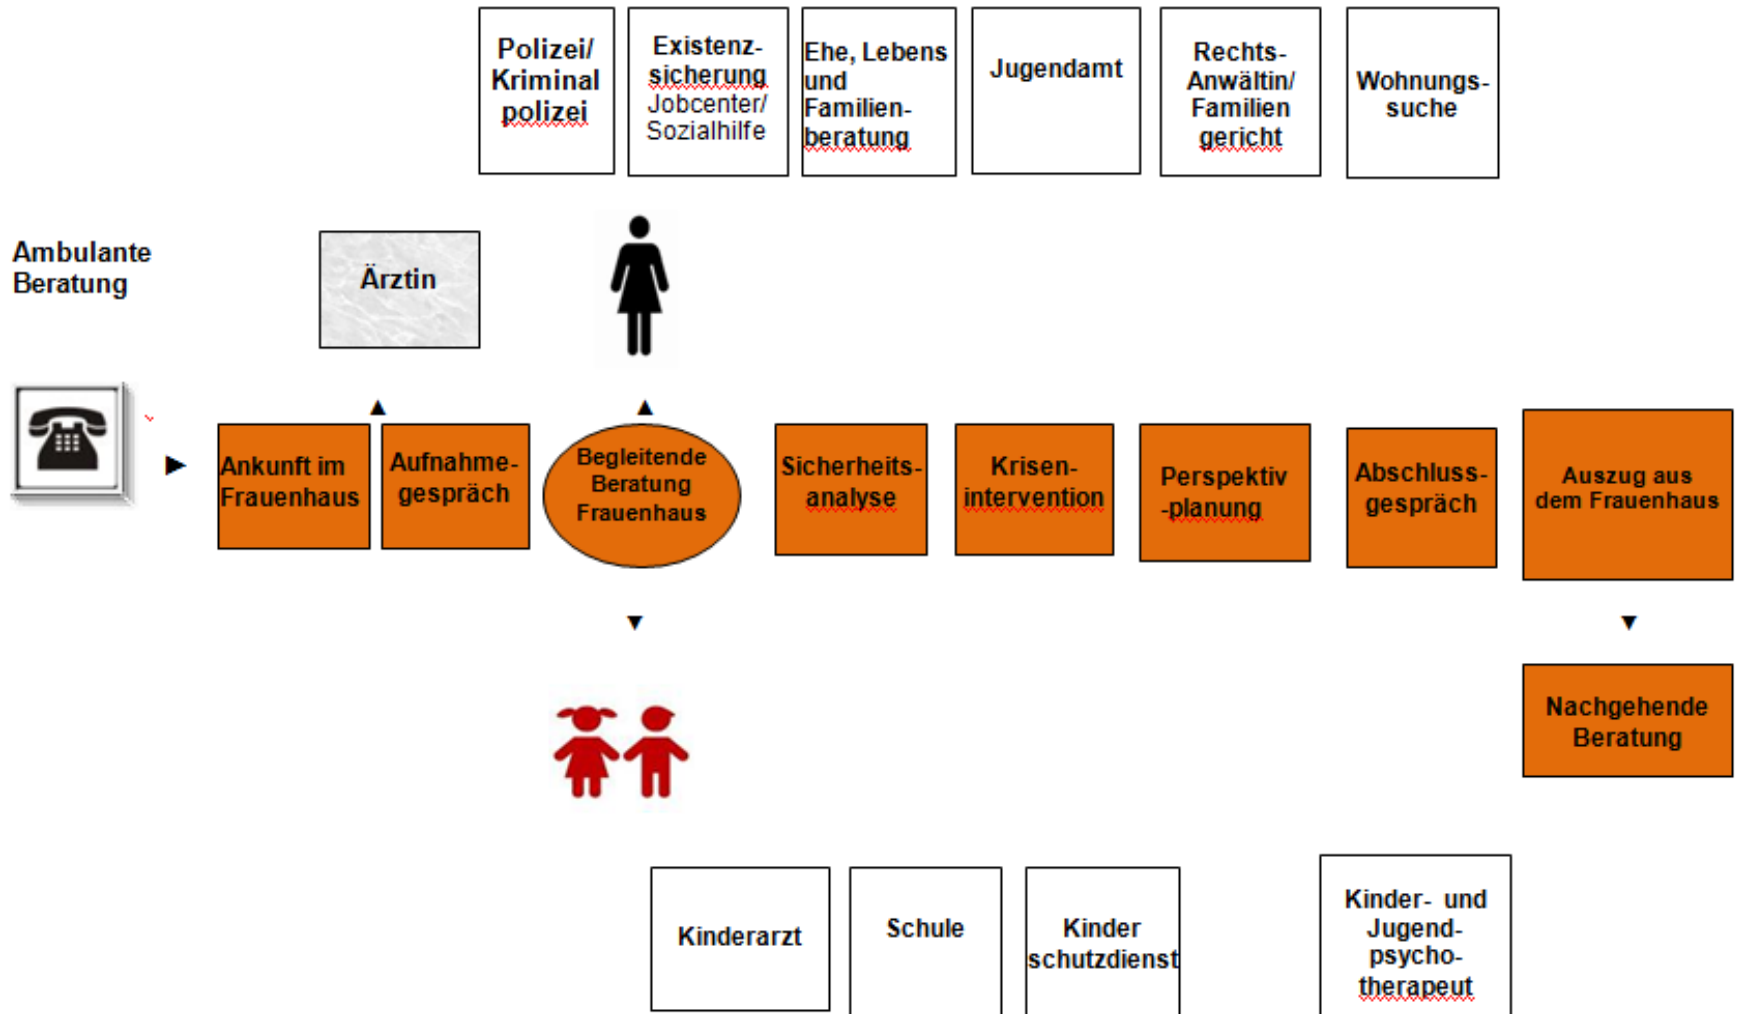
Polizei/ Kriminal polizei

Existenz-sicherung Jobcenter/ Sozialhilfe

Ehe, Lebens und Familien-beratung

Jugendamt

Rechts-Anwältin/ Familien gericht

Wohnungs-suche

Ambulante Beratung

Ärztin

Ankunft im Frauenhaus

Aufnahme-gespräch

Begleitende Beratung Frauenhaus

Sicherheits-analyse

Krisen-intervention

Perspektiv -planung

Abschluss-gespräch

Auszug aus dem Frauenhaus

Nachgehende Beratung

Kinderarzt

Schule

Kinder schutzdienst

Kinder- und Jugend-psycho-therapeut